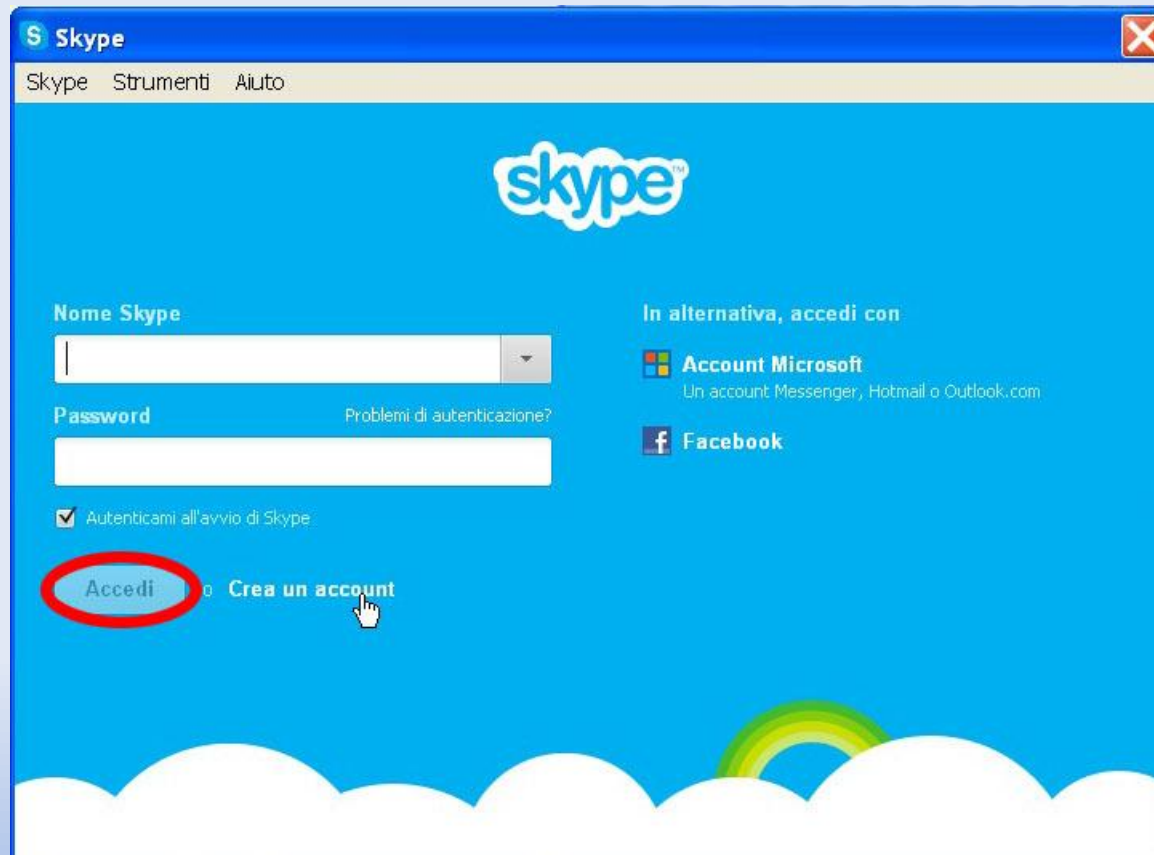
Skype

Skype Strumenti Aiuto

skype

Nome Skype

Password Problemi di autenticazione?

Autenticami all'avvio di Skype

Accedi o Crea un account

In alternativa, accedi con

Account Microsoft
Un account Messenger, Hotmail o Outlook.com

Facebook